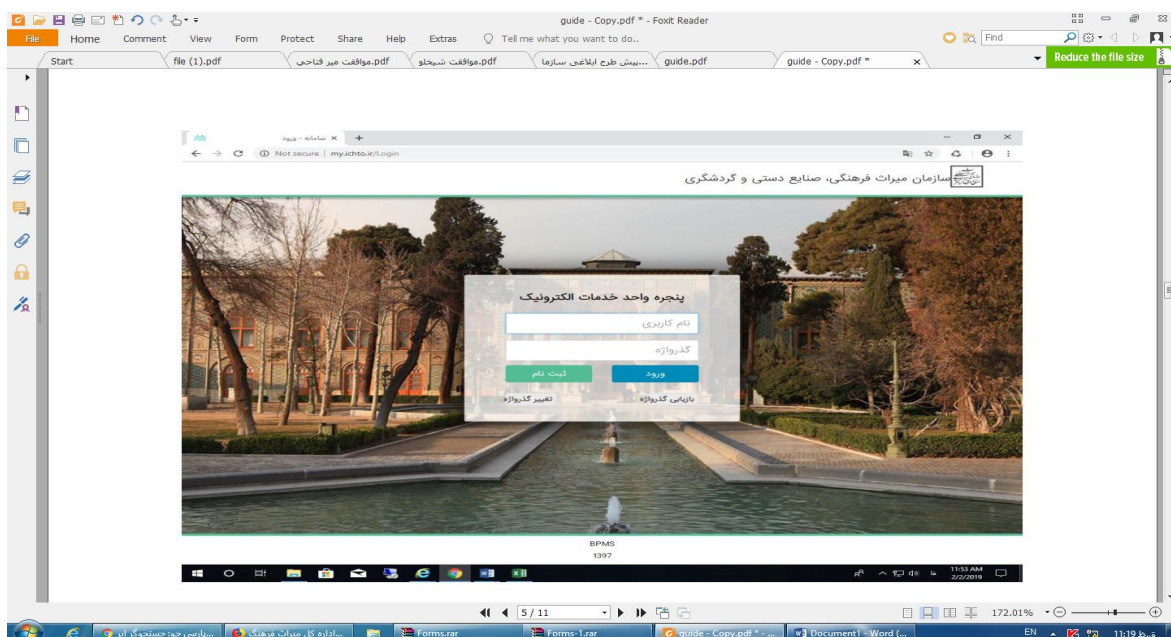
guide - Copy.pdf * - Foxit Reader

File Home Comment View Form Protect Share Help Extras Tell me what you want to do..

Find

Start | file (1).pdf | موافقت میر فتاحی.pdf | موافقت شیخلو.pdf | پیش طرح ابلاغی سازما... | guide.pdf | guide - Copy.pdf *

Reduce the file size

سامانه - ورود ×

Not secure | my.ichto.ir/Login

سازمان میراث فرهنگی، صنایع دستی و گردشگری

پنجره واحد خدمات الکترونیک

نام کاربری

گذرواژه

ورود

ثبت نام

بازیابی گذرواژه

تغییر گذرواژه

BPMS
1397

11:53 AM
2/2/2019

5 / 11

172.01%

پارسی جو: جستجوگر ایر...

اداره کل میراث فرهنگی...

Forms.rar

Forms-1.rar

guide - Copy.pdf * - ...

Document1 - Word (...

EN

11:19 ق.ظ